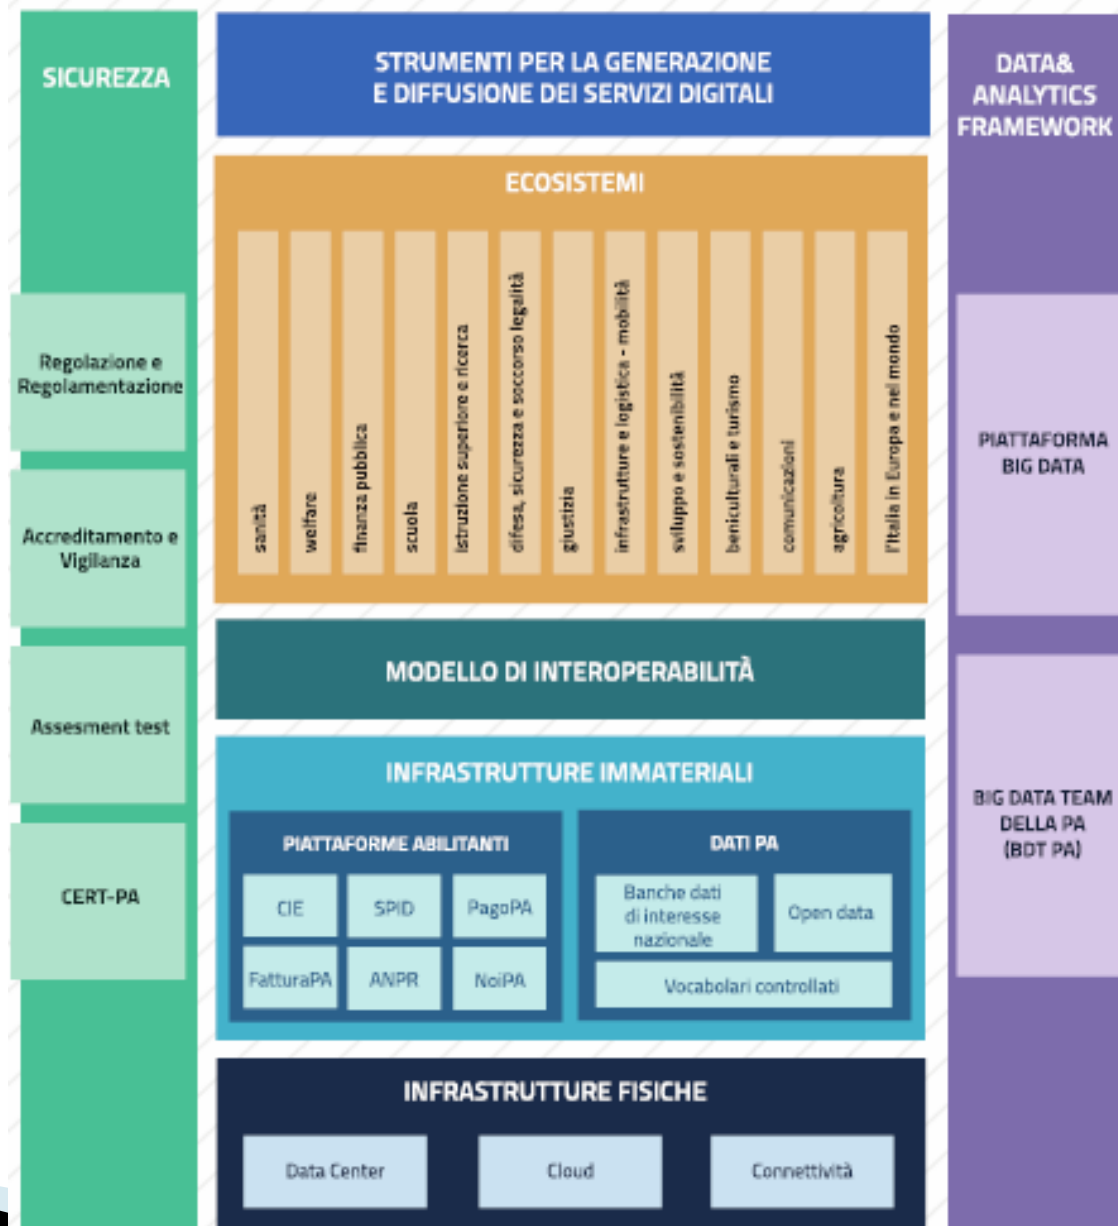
SICUREZZA

Regolazione e Regolamentazione

Accreditamento e Vigilanza

Assesment test

CERT-PA

STRUMENTI PER LA GENERAZIONE E DIFFUSIONE DEI SERVIZI DIGITALI

ECOSISTEMI

sanità

welfare

finanza pubblica

scuola

istruzione superiore e ricerca

difesa, sicurezza e soccorso legalità

giustizia

infrastrutture e logistica - mobilità

sviluppo e sostenibilità

beni culturali e turismo

comunicazioni

agricoltura

l'Italia in Europa e nel mondo

MODELLO DI INTEROPERABILITÀ

INFRASTRUTTURE IMMATERIALI

PIATTAFORME ABILITANTI

CIE

SPID

PagoPA

FatturaPA

ANPR

NoiPA

DATI PA

Banche dati di interesse nazionale

Open data

Vocabolari controllati

INFRASTRUTTURE FISICHE

Data Center

Cloud

Connettività

DATA& ANALYTICS FRAMEWORK

PIATTAFORMA BIG DATA

BIG DATA TEAM DELLA PA (BDT PA)